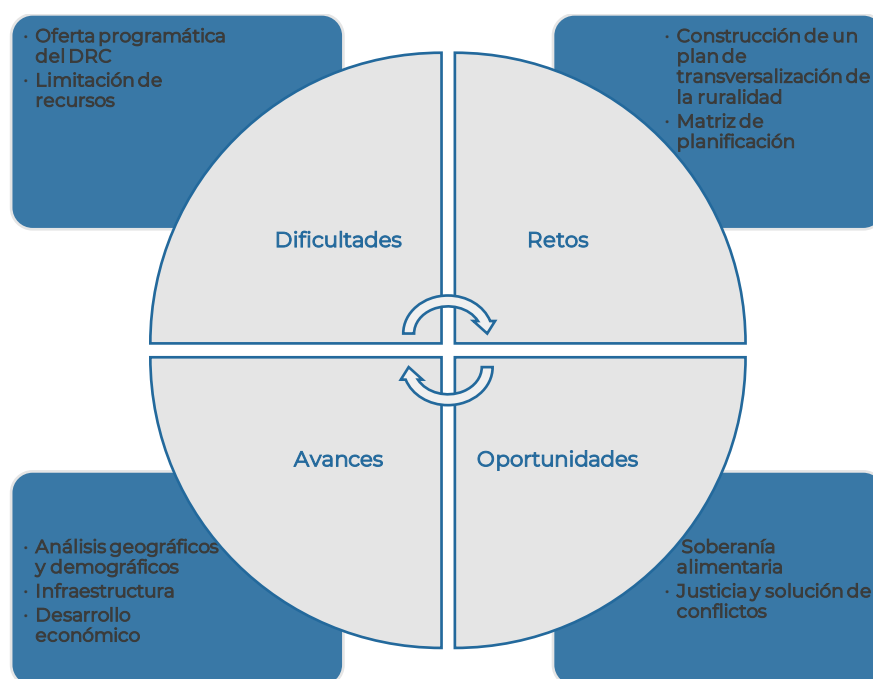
· Oferta programática del DRC
· Limitación de recursos

· Construcción de un plan de transversalización de la ruralidad
· Matriz de planificación

Dificultades

Retos

Avances

Oportunidades

· Análisis geográficos y demográficos
· Infraestructura
· Desarrollo económico

Soberanía alimentaria
· Justicia y solución de conflictos